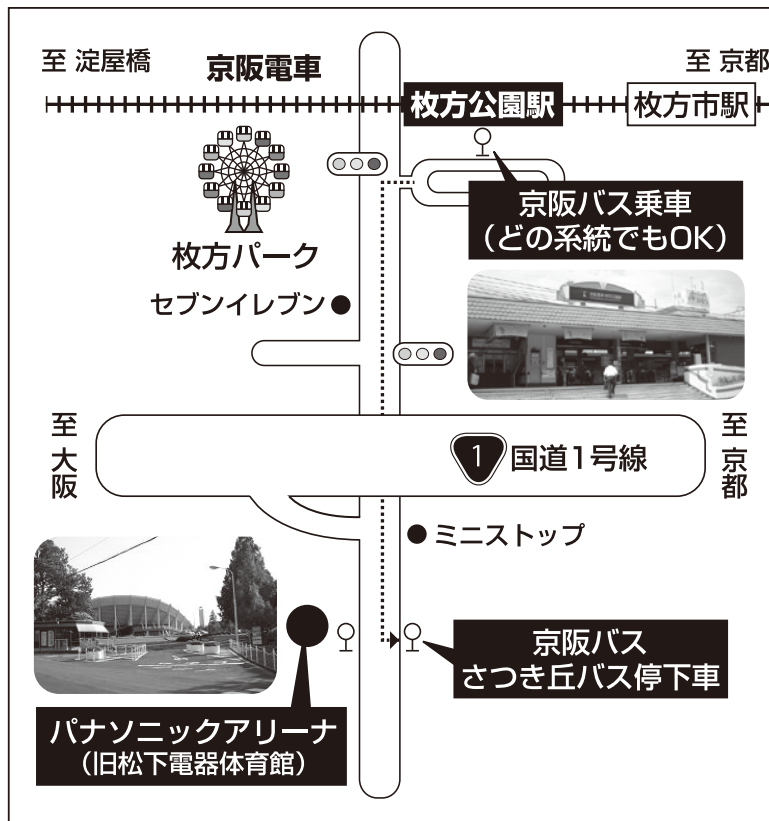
至 淀屋橋

京阪電車

至 京都

枚方公園駅

枚方市駅

枚方パーク

京阪バス乗車
(どの系統でもOK)

セブンイレブン

至
大
阪

1 国道1号線

至
京
都

ミニストップ

京阪バス
さつき丘バス停下車

パナソニックアリーナ
(旧松下電器体育館)